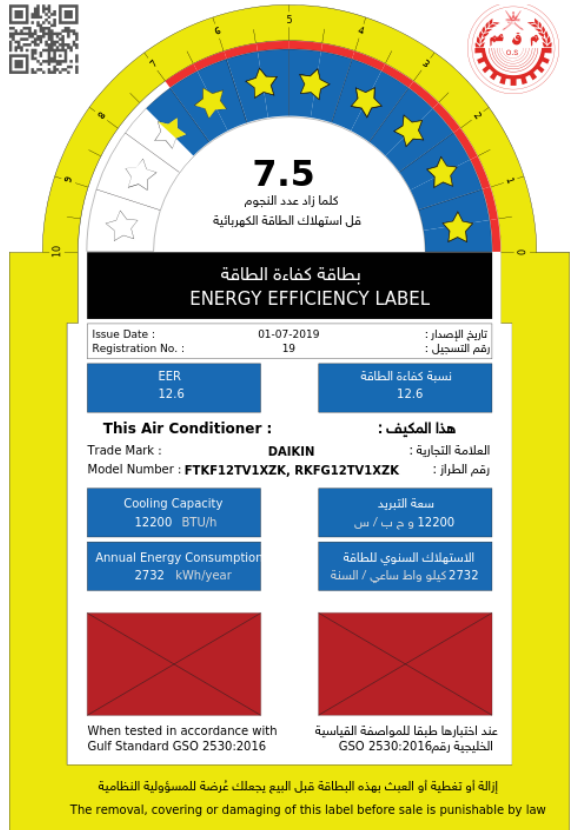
م ق م
O.S

10 9 8 7 6 5 4 3 2 1 0

7.5
كلما زاد عدد النجوم
قل استهلاك الطاقة الكهربائية

بطاقة كفاءة الطاقة
ENERGY EFFICIENCY LABEL

Issue Date : 01-07-2019 تاريخ الإصدار :
Registration No. : 19 رقم التسجيل :

EER
12.6

نسبة كفاءة الطاقة
12.6

This Air Conditioner : هذا المكيف :

Trade Mark : DAIKIN العلامة التجارية :
Model Number : FTKF12TV1XZK, RKFG12TV1XZK رقم الطراز :

Cooling Capacity
12200 BTU/h

سعة التبريد
12200 و ح ب / س

Annual Energy Consumption
2732 kWh/year

الاستهلاك السنوي للطاقة
2732 كيلو واط ساعي / السنة

When tested in accordance with Gulf Standard GSO 2530:2016

عند اختبارها طبقا للمواصفة القياسية الخليجية رقم2016:GSO 2530

إزالة أو تغطية أو العبث بهذه البطاقة قبل البيع يجعلك عُرضة للمسؤولية النظامية
The removal, covering or damaging of this label before sale is punishable by law